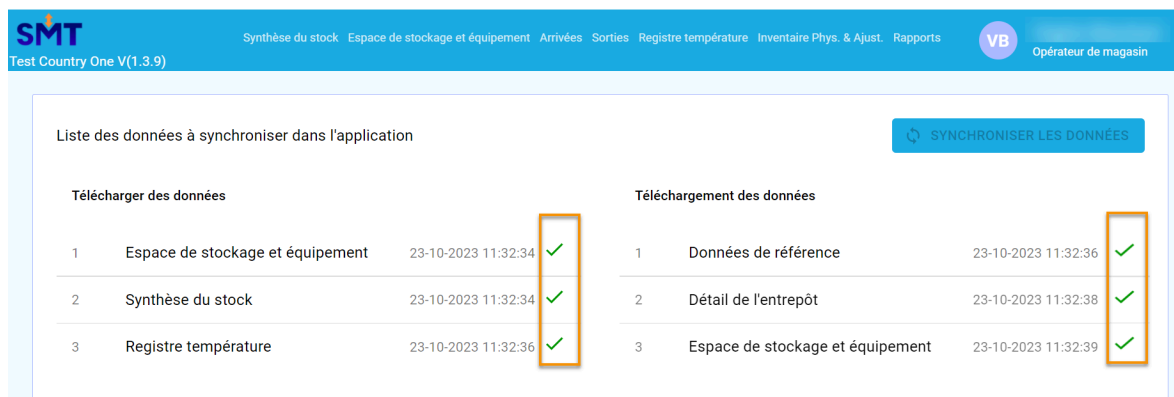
SMT
Test Country One V(1.3.9)

Synthèse du stock Espace de stockage et équipement Arrivées Sorties Registre température Inventaire Phys. & Ajust. Rapports

VB
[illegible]
Opérateur de magasin

Liste des données à synchroniser dans l'application

SYNCHRONISER LES DONNÉES

Télécharger des données

| | | |
|---|---|---|
| 1 | Espace de stockage et équipement | 23-10-2023 11:32:34 |
| 2 | Synthèse du stock | 23-10-2023 11:32:34 |
| 3 | Registre température | 23-10-2023 11:32:36 |

Téléchargement des données

| | | |
|---|---|---|
| 1 | Données de référence | 23-10-2023 11:32:36 |
| 2 | Détail de l'entrepôt | 23-10-2023 11:32:38 |
| 3 | Espace de stockage et équipement | 23-10-2023 11:32:39 |